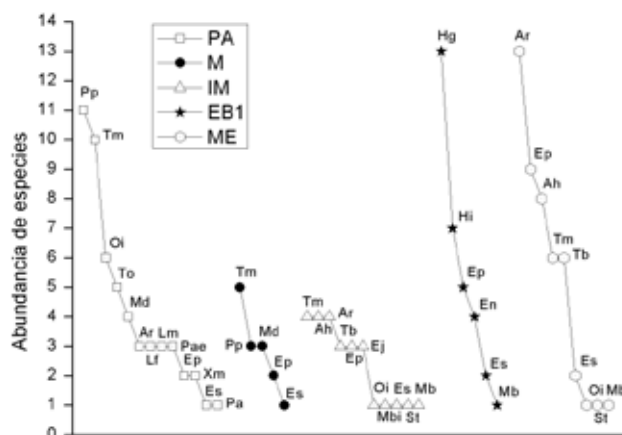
14
13
12
11
10
9
8
7
6
5
4
3
2
1
0

Abundancia de especies

PA
M
IM
EB1
ME

Pp
Tm
Oi
To
Md
Ar
Lm
Lf
Pae
Ep
Xm
Es
Pa

Tm
Pp
Md
Ep
Es

Tm
Ar
Ah
Tb
Ep
Ej
Oi
Es
Mb
Mbi
St

Hg
Hi
Ep
En
Es
Mb

Ar
Ep
Ah
Tm
Tb
Es
Oi
Mt
St